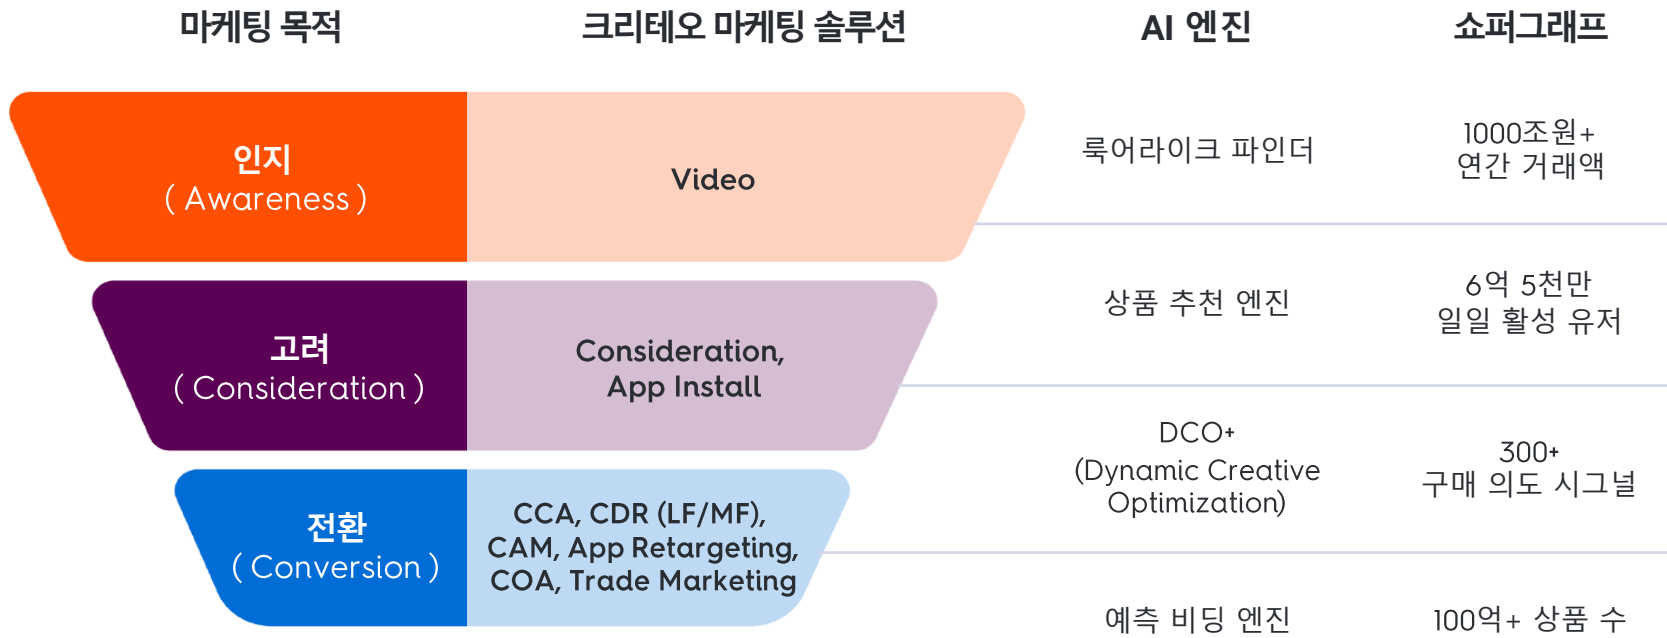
| 마케팅 목적 | 크리테오 마케팅 솔루션 | AI 엔진 | 쇼퍼그래프 |
|---|---|---|---|
| 인지 ( Awareness ) | Video | 룩어라이크 파인더 | 1000조원+ 연간 거래액 |
| 고려 ( Consideration ) | Consideration, App Install | 상품 추천 엔진 | 6억 5천만 일일 활성 유저 |
| 전환 ( Conversion ) | CCA, CDR (LF/MF), CAM, App Retargeting, COA, Trade Marketing | DCO+ (Dynamic Creative Optimization) | 300+ 구매 의도 시그널 |
| | | 예측 비딩 엔진 | 100억+ 상품 수 |